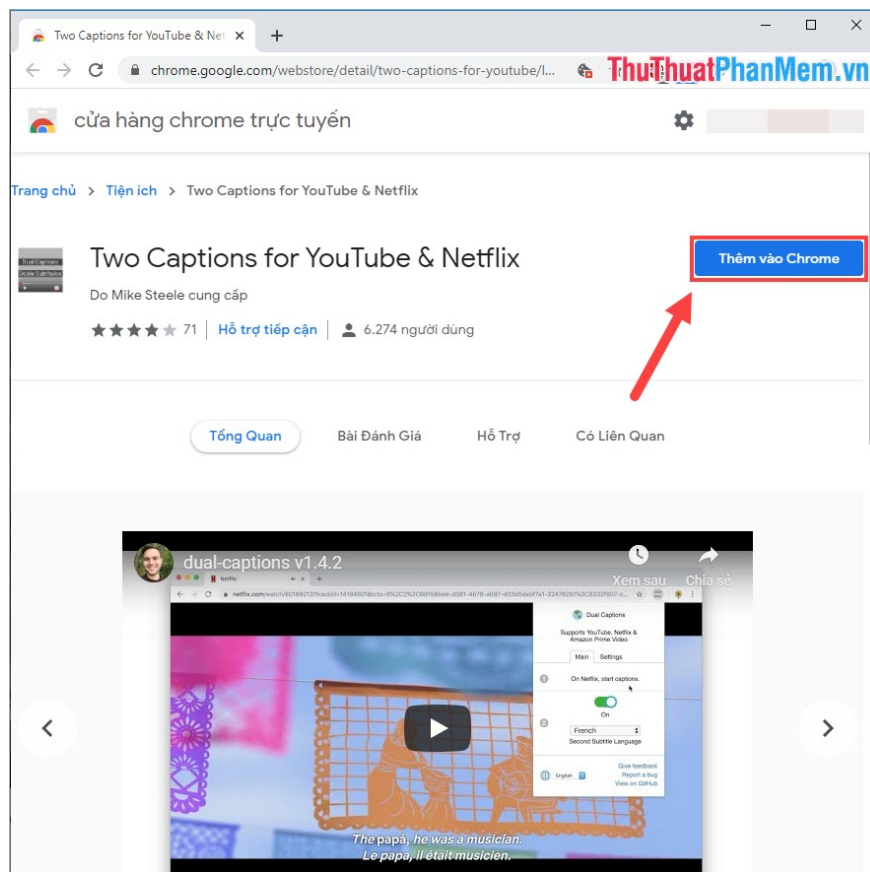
Two Captions for YouTube & Net ×

chrome.google.com/webstore/detail/two-captions-for-youtube/l...

ThuThuatPhanMem.vn

cửa hàng chrome trực tuyến

Trang chủ > Tiện ích > Two Captions for YouTube & Netflix

Two Captions for YouTube & Netflix

Do Mike Steele cung cấp

71 | Hỗ trợ tiếp cận | 6.274 người dùng

Thêm vào Chrome

Tổng Quan Bài Đánh Giá Hỗ Trợ Có Liên Quan

dual-captions v1.4.2

Xem sau Chia sẻ

Netflix

netflix.com/watch/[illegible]

Dual Captions

Supports YouTube, Netflix & Amazon Prime Video

Main Settings

1 On Netflix, start captions.

2 On

French

Second Subtitle Language

English

Give feedback
Report a bug
View on GitHub

The papá, he was a musician.
Le papá, il était musicien.